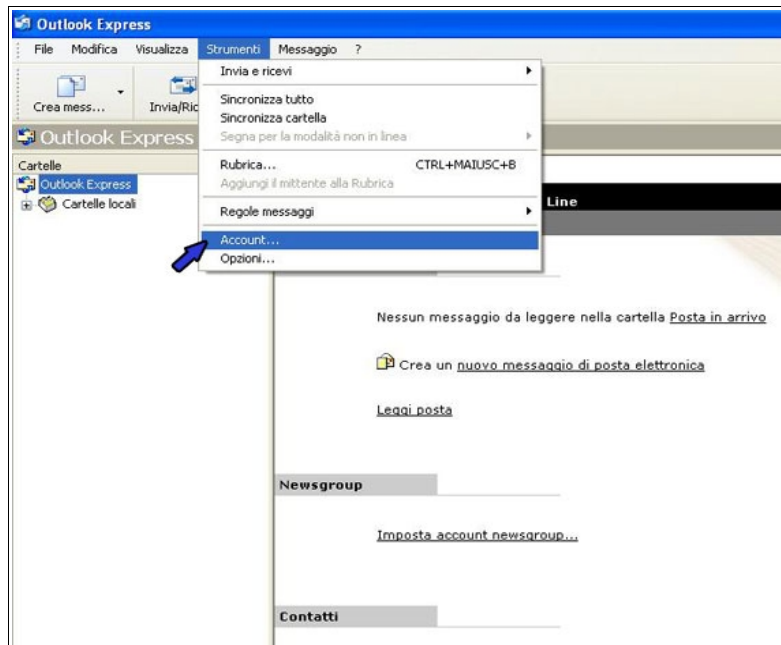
Outlook Express

File Modifica Visualizza Strumenti Messaggio ?

Crea mess... Invia/Ric

Outlook Express

Cartelle
Outlook Express
Cartelle locali

Invia e ricevi
Sincronizza tutto
Sincronizza cartella
Segna per la modalità non in linea
Rubrica... CTRL+MAIUSC+B
Aggiungi il mittente alla Rubrica
Regole messaggi
Account...
Opzioni...

Line

Nessun messaggio da leggere nella cartella Posta in arrivo

Crea un nuovo messaggio di posta elettronica

Leggi posta

Newsgroup

Imposta account newsgroup...

Contatti